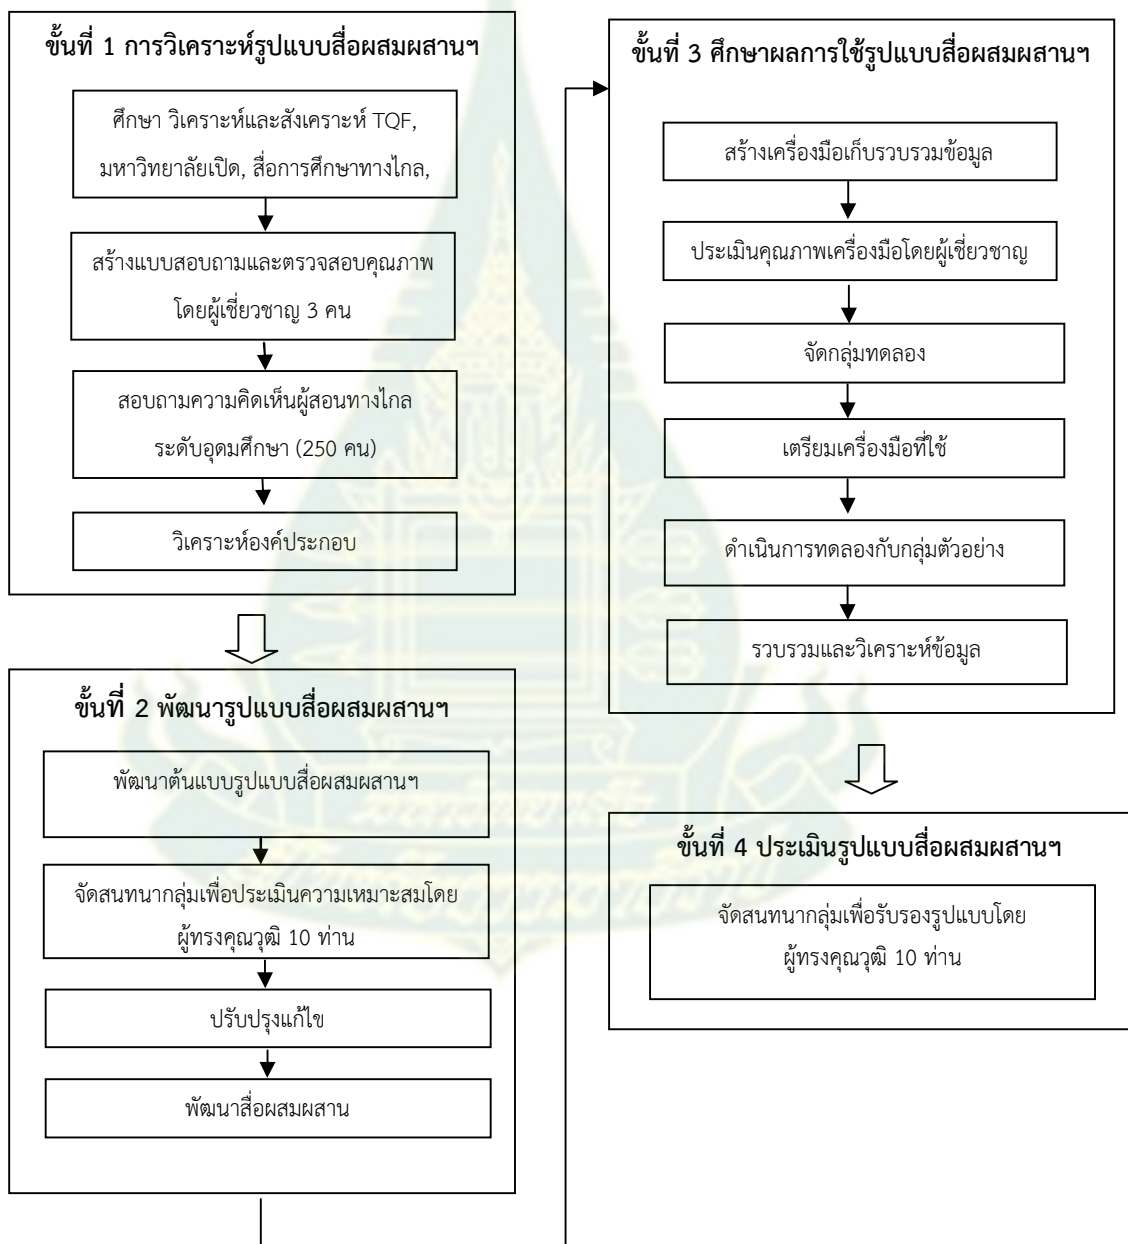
ขั้นที่ 1 การวิเคราะห์รูปแบบสื่อผสมผสานฯ

ศึกษา วิเคราะห์และสังเคราะห์ TQF, มหาวิทยาลัยเปิด, สื่อการศึกษาทางไกล,

สร้างแบบสอบถามและตรวจสอบคุณภาพ โดยผู้เชี่ยวชาญ 3 คน

สอบถามความคิดเห็นผู้สอนทางไกล ระดับอุดมศึกษา (250 คน)

วิเคราะห์องค์ประกอบ

ขั้นที่ 2 พัฒนารูปแบบสื่อผสมผสานฯ

พัฒนาต้นแบบรูปแบบสื่อผสมผสานฯ

จัดสนทนากลุ่มเพื่อประเมินความเหมาะสมโดย ผู้ทรงคุณวุฒิ 10 ท่าน

ปรับปรุงแก้ไข

พัฒนาสื่อผสมผสาน

ขั้นที่ 3 ศึกษาผลการใช้รูปแบบสื่อผสมผสานฯ

สร้างเครื่องมือเก็บรวบรวมข้อมูล

ประเมินคุณภาพเครื่องมือโดยผู้เชี่ยวชาญ

จัดกลุ่มทดลอง

เตรียมเครื่องมือที่ใช้

ดำเนินการทดลองกับกลุ่มตัวอย่าง

รวบรวมและวิเคราะห์ข้อมูล

ขั้นที่ 4 ประเมินรูปแบบสื่อผสมผสานฯ

จัดสนทนากลุ่มเพื่อรับรองรูปแบบโดย ผู้ทรงคุณวุฒิ 10 ท่าน